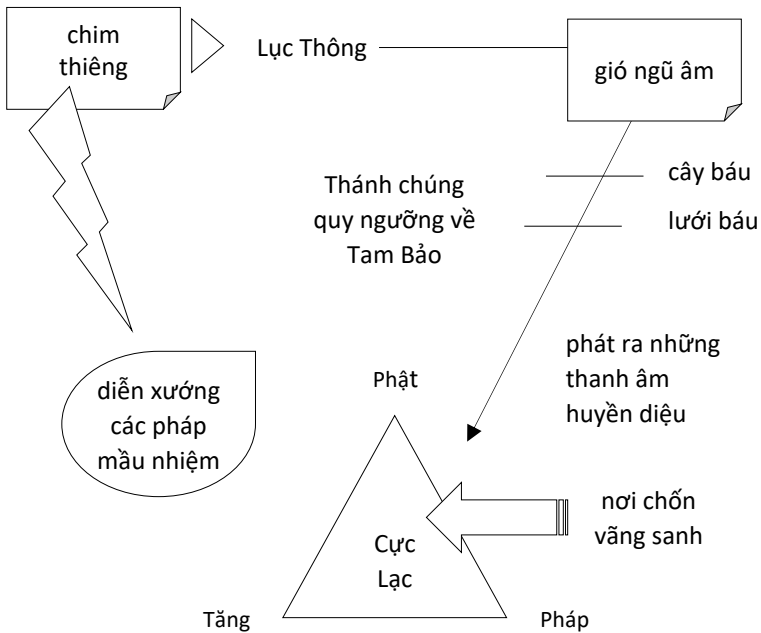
chim thiêng

Lục Thông

gió ngũ âm

cây báu

Thánh chúng quy ngưỡng về Tam Bảo

lưới báu

phát ra những thanh âm huyền diệu

diễn xướng các pháp mầu nhiệm

Phật

nơi chốn vãng sanh

Cực Lạc

Tăng

Pháp